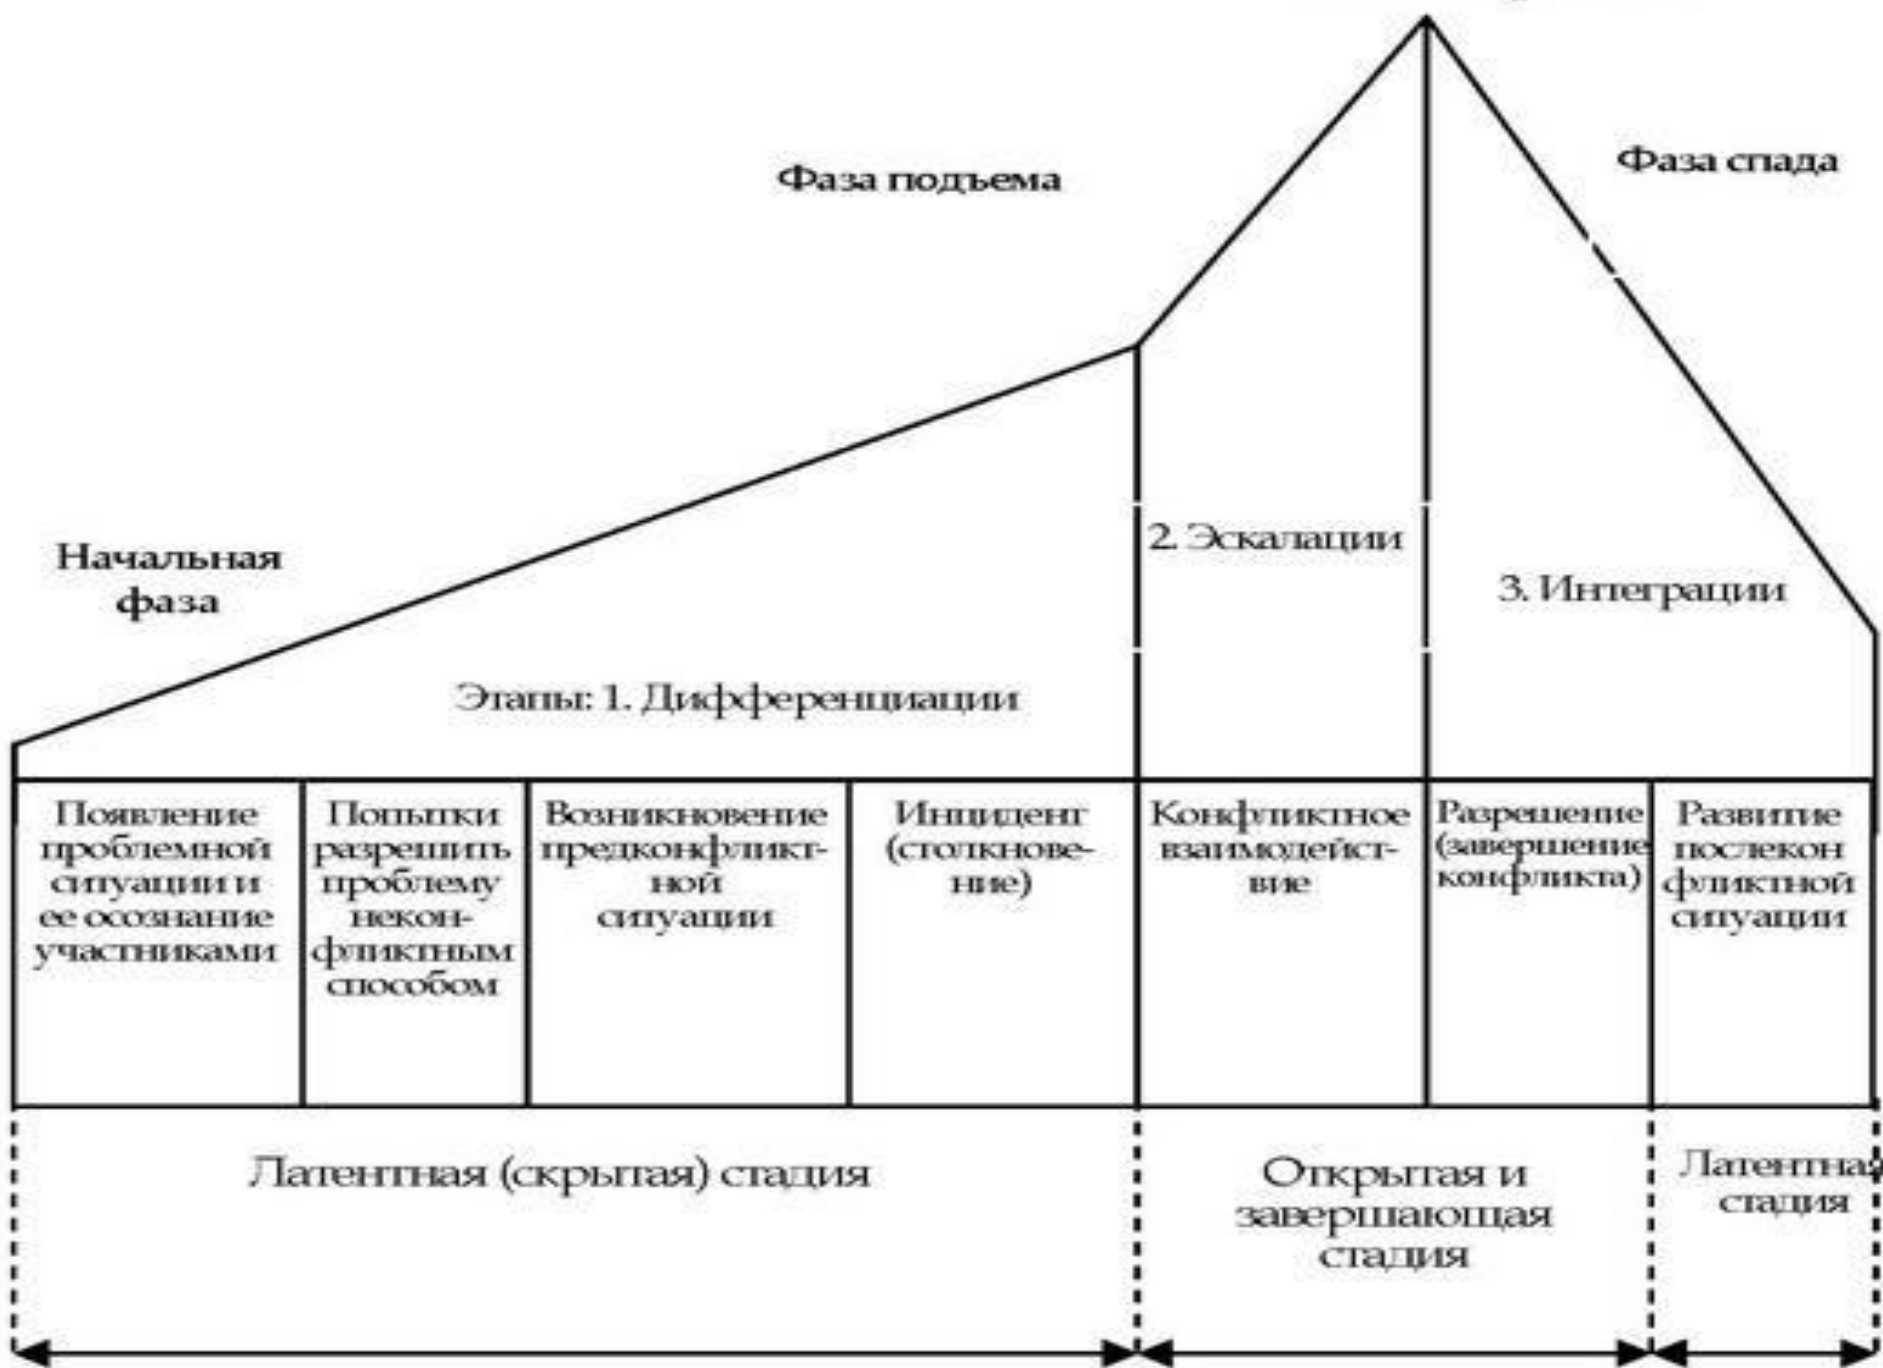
Фаза подъема

Фаза спада

Начальная фаза

2. Эскалации

3. Интеграции

Этапы: 1. Дифференциации

| Появление проблемной ситуации и ее осознание участниками | Попытки разрешить проблему неконфликтным способом | Возникновение предконфликтной ситуации | Инцидент (столкновение) | Конфликтное взаимодействие | Разрешение (завершение конфликта) | Развитие послеконфликтной ситуации |
|---|---|---|---|---|---|---|

Латентная (скрытая) стадия

Открытая и завершающая стадия

Латентная стадия